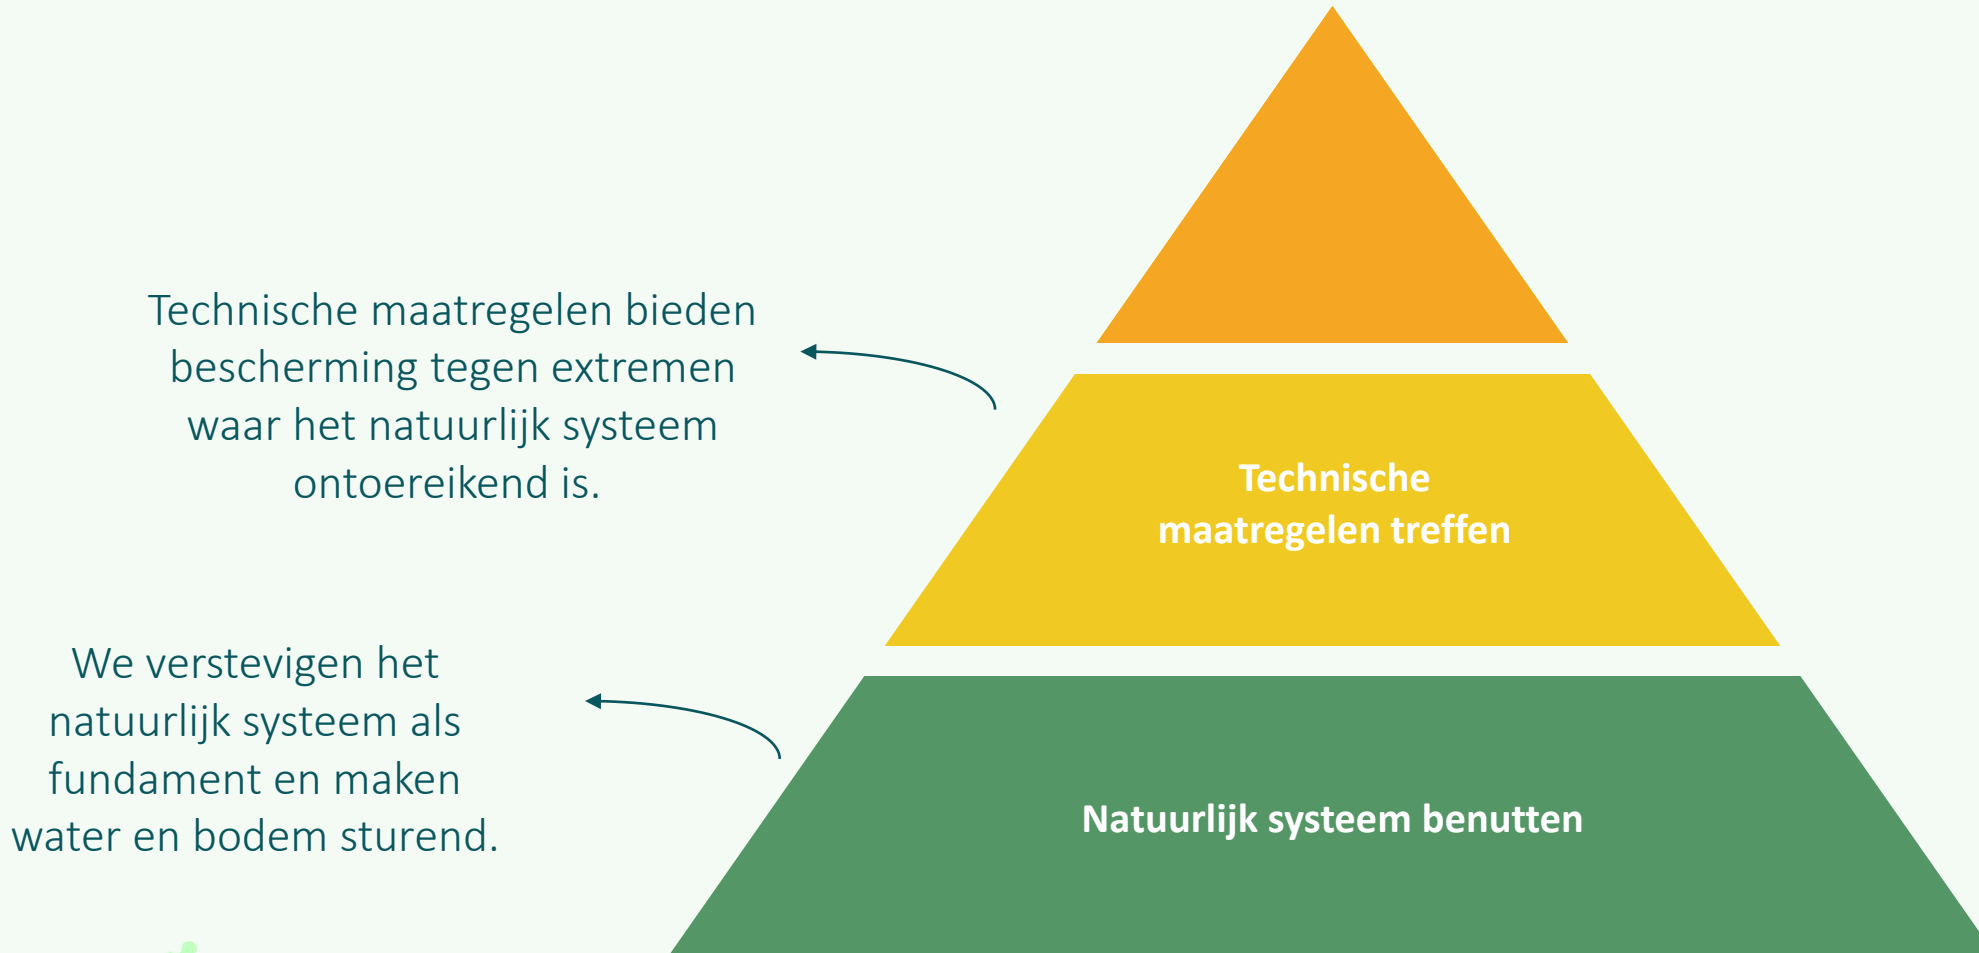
Technische maatregelen bieden bescherming tegen extremen waar het natuurlijk systeem ontoereikend is.

Technische maatregelen treffen

We verstevigen het natuurlijk systeem als fundament en maken water en bodem sturend.

Natuurlijk systeem benutten